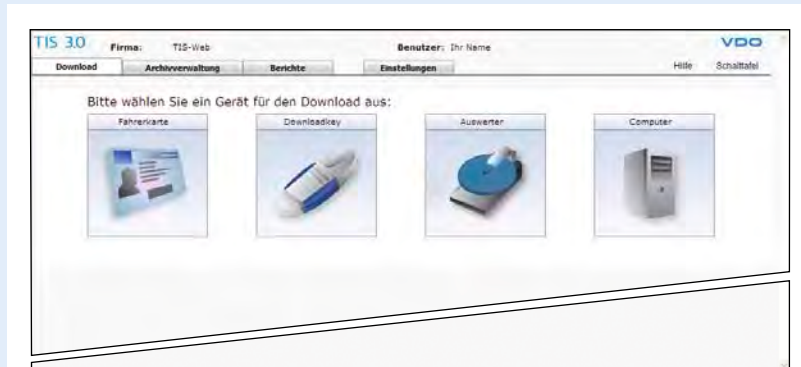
TIS 3.0 Firma: TIS-Web Benutzer: Ihr Name VDO

Download Archivverwaltung Berichte Einstellungen Hilfe Schalttafel

Bitte wählen Sie ein Gerät für den Download aus:

Fahrerkarte

Downloadkey

Auswerter

Computer